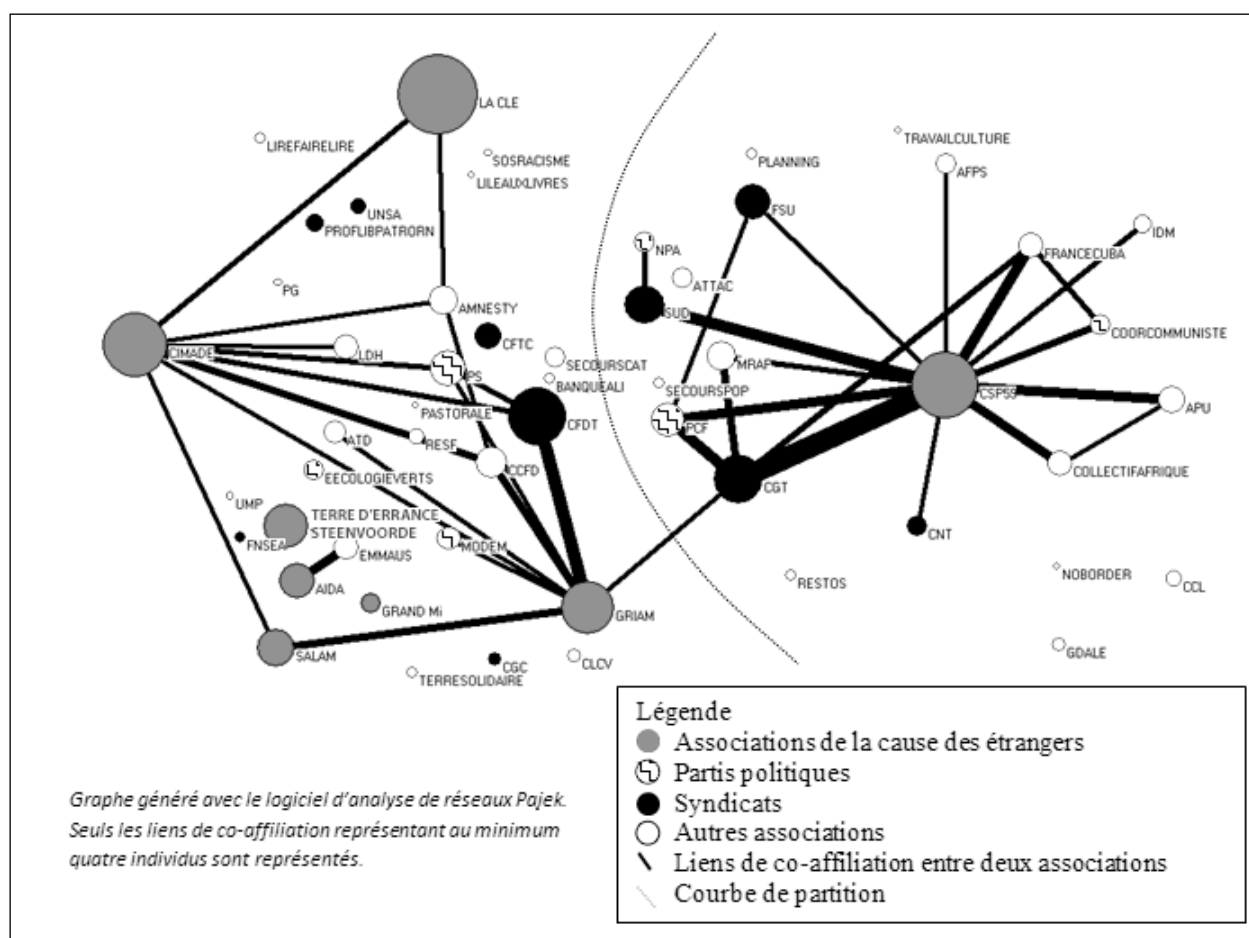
LA CLE
LIREFAIRELIRE
SOSRACISME
LILEAUXLIVRES
UNSA
PROFLIBPATRORN
PG
AMNESTY
CIMADE
LDH
CFTC
PS
SECOURSCAT
BANQUEALI
PASTORALE
CFDT
ATD
RESF
CCFD
EECOLOGIEVERTS
UMP
TERRE D'ERRANCE
STEENVOORDE
FNSEA
EMMAUS
MODEM
AIDA
GRAND Mi
GRIAM
SALAM
CGC
TERRESOLIDAIRE
CLCV
PLANNING
TRAVAILCULTURE
AFPS
FSU
NPA
IDM
FRANCECUBA
ATTAC
SUD
COORCOMMUNISTE
MRAP
SECOURSPOP
CSP59
APU
PCF
CGT
COLLECTIFAFRIQUE
CNT
RESTOS
NOBORDER
CCL
GDALE

Légende
Associations de la cause des étrangers
Partis politiques
Syndicats
Autres associations
Liens de co-affiliation entre deux associations
Courbe de partition

Graphe généré avec le logiciel d'analyse de réseaux Pajek. Seuls les liens de co-affiliation représentant au minimum quatre individus sont représentés.